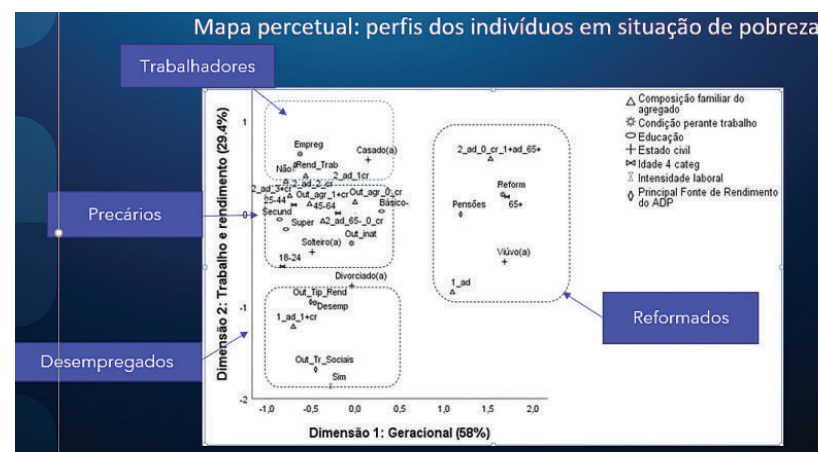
Mapa percetual: perfis dos indivíduos em situação de pobreza

Trabalhadores

Precários

Desempregados

Reformados

Composição familiar do agregado
Condição perante trabalho
Educação
Estado civil
Idade 4 categ
Intensidade laboral
Principal Fonte de Rendimento do ADP

Empreg
Rend_Trab
Não
Casado(a)
2_ad_1cr
2_ad_3+cr
2_ad_2_cr
25-44
Out_agr_1+cr
Out_agr_0_cr
45-64
Básico-
Secund
Super
2_ad_65-_0_cr
Out_inat
Solteiro(a)
18-24
Divorciado(a)
Out_Tip_Rend
Desemp
1_ad_1+cr
Out_Tr_Sociais
Sim
2_ad_0_cr_1+ad_65+
Reform
Pensões
65+
Viúvo(a)
1_ad

Dimensão 2: Trabalho e rendimento (29,4%)
Dimensão 1: Geracional (58%)

1
0
-1
-2
-1,0
-0,5
0,0
0,5
1,0
1,5
2,0